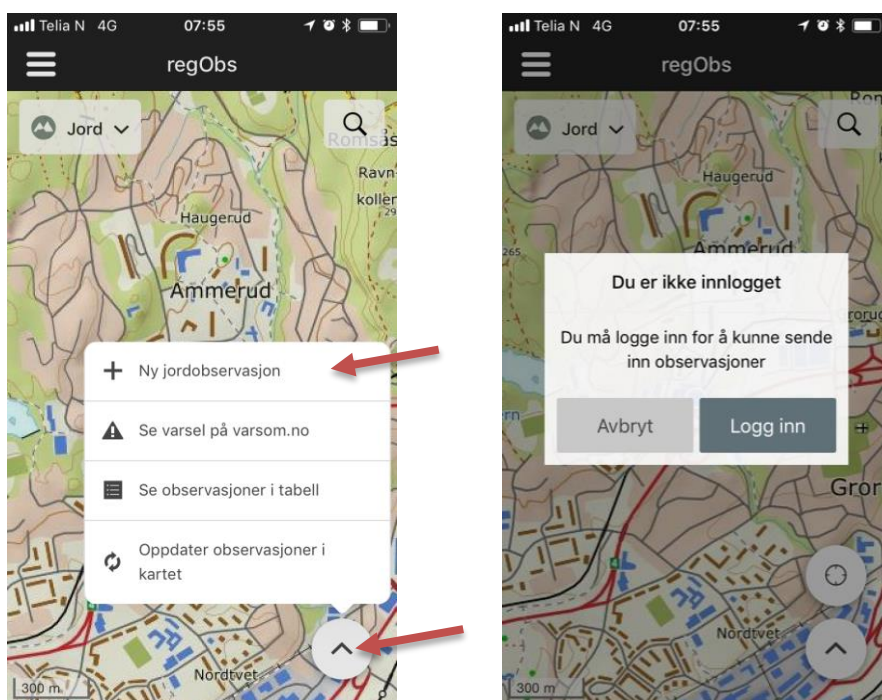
Telia N 4G 07:55

regObs

Jord

Romsås
Ravnkollen
Haugerud
Ammerud

Ny jordobservasjon

Se varsel på varsom.no

Se observasjoner i tabell

Oppdater observasjoner i kartet

Nordtvet
300 m

Telia N 4G 07:55

regObs

Jord

Haugerud
Ammerud
265

Du er ikke innlogget

Du må logge inn for å kunne sende inn observasjoner

Avbryt

Logg inn

Gror
Nordtvet
300 m